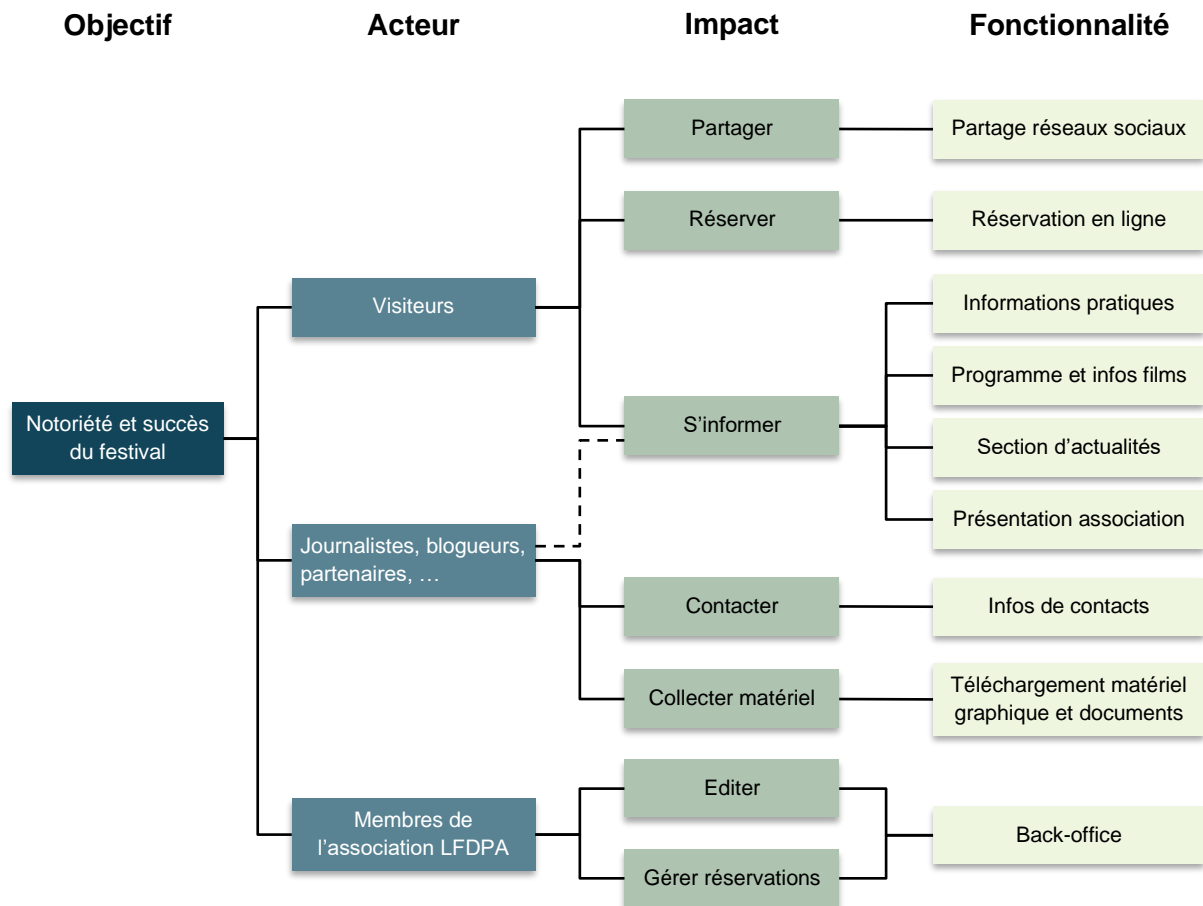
Objectif

Acteur

Impact

Fonctionnalité

Notoriété et succès du festival

Visiteurs

Journalistes, blogueurs, partenaires, …

Membres de l'association LFDPA

Partager

Réserver

S'informer

Contacter

Collecter matériel

Editer

Gérer réservations

Partage réseaux sociaux

Réservation en ligne

Informations pratiques

Programme et infos films

Section d'actualités

Présentation association

Infos de contacts

Téléchargement matériel graphique et documents

Back-office